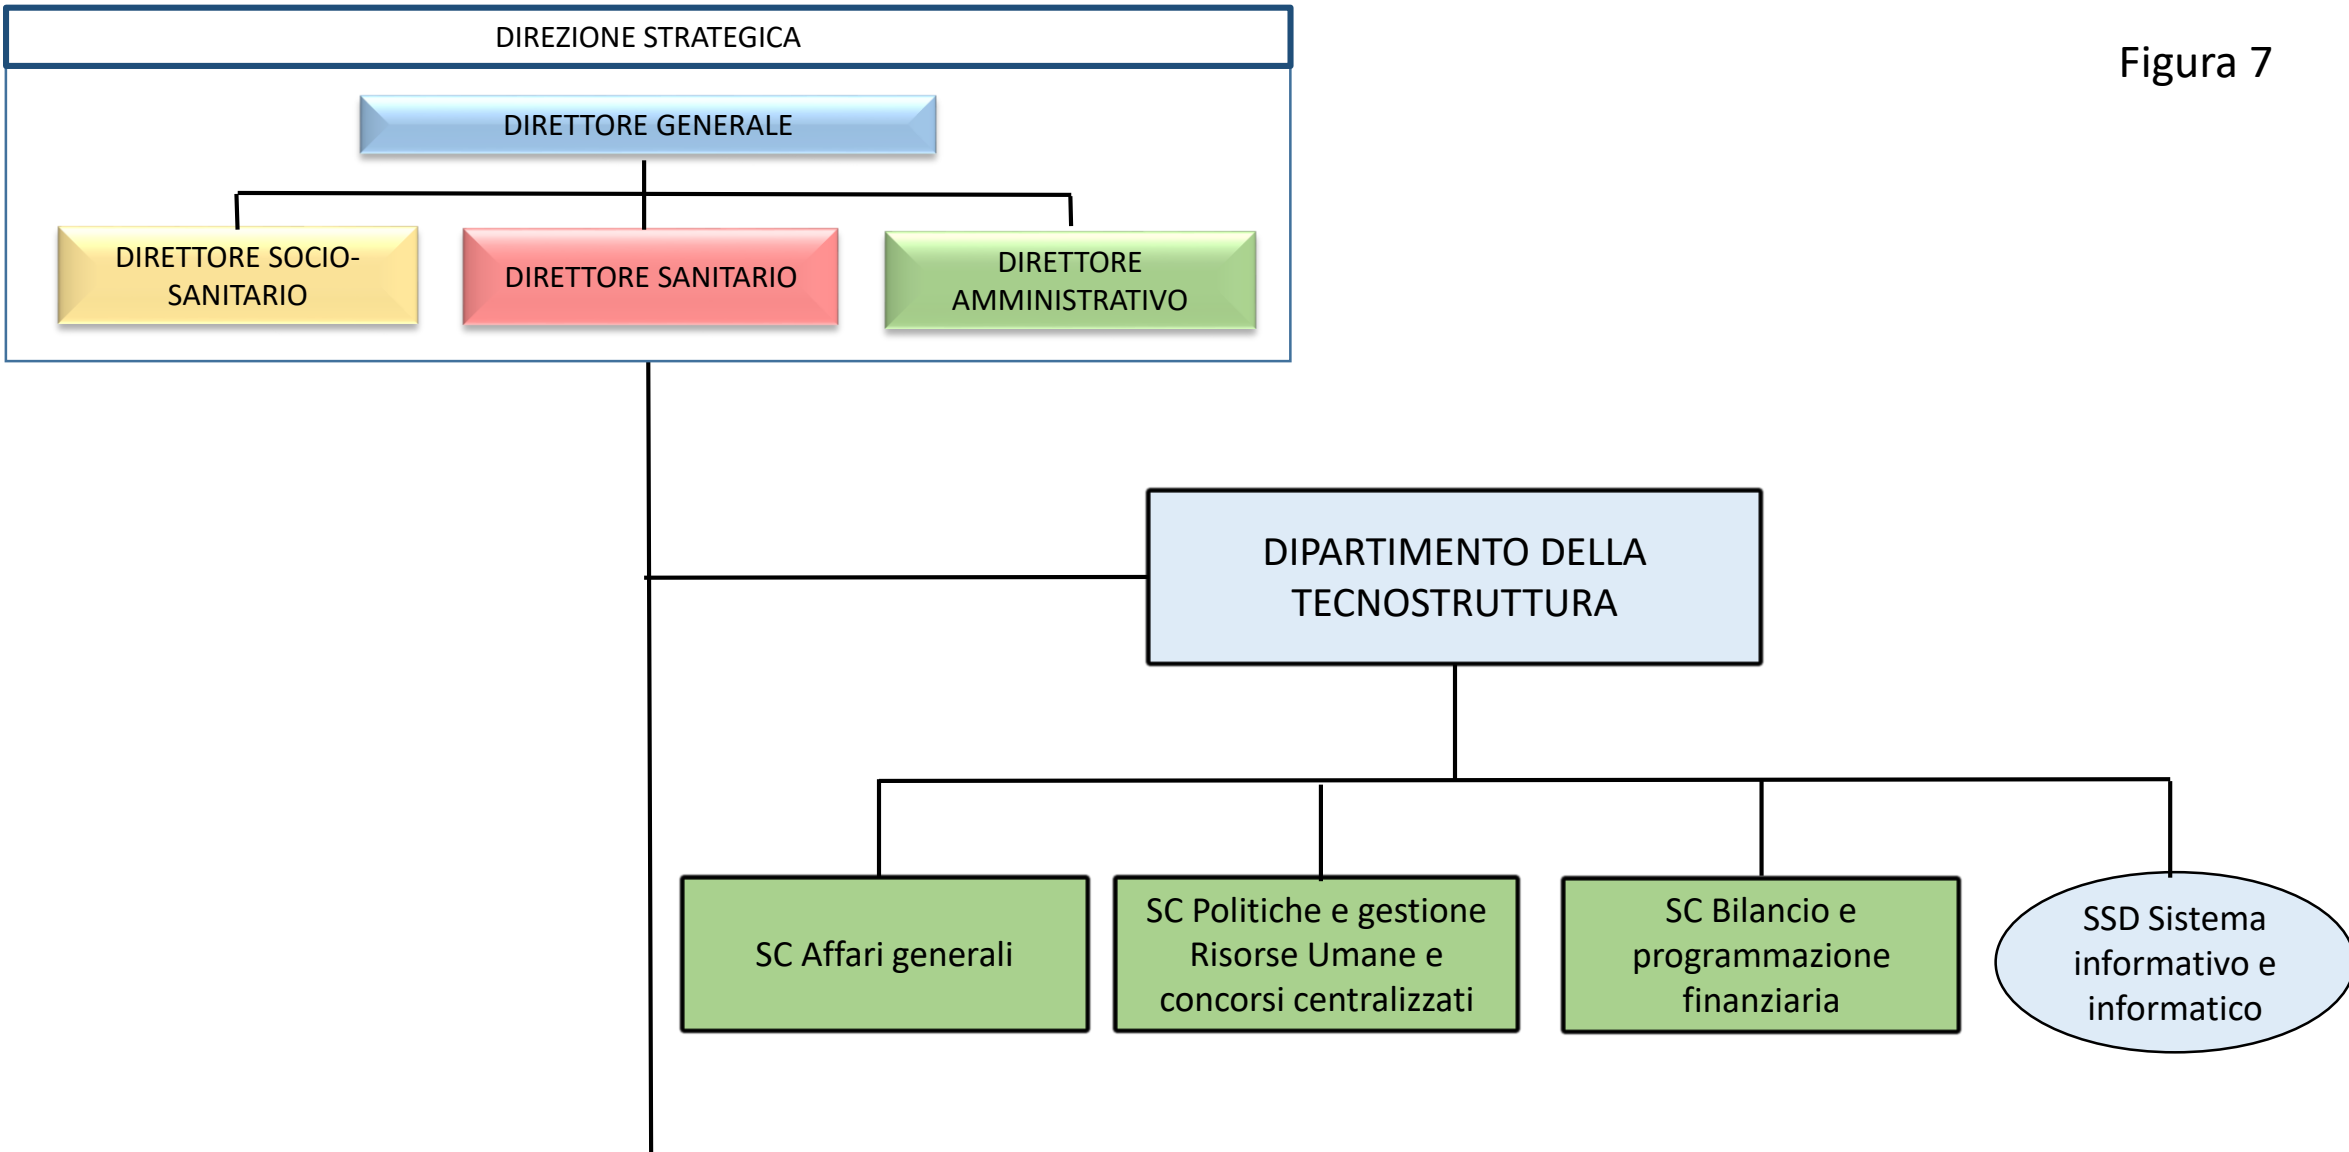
DIREZIONE STRATEGICA

Figura 7

DIRETTORE GENERALE

DIRETTORE SOCIO-SANITARIO

DIRETTORE SANITARIO

DIRETTORE AMMINISTRATIVO

DIPARTIMENTO DELLA TECNOSTRUTTURA

SC Affari generali

SC Politiche e gestione Risorse Umane e concorsi centralizzati

SC Bilancio e programmazione finanziaria

SSD Sistema informativo e informatico